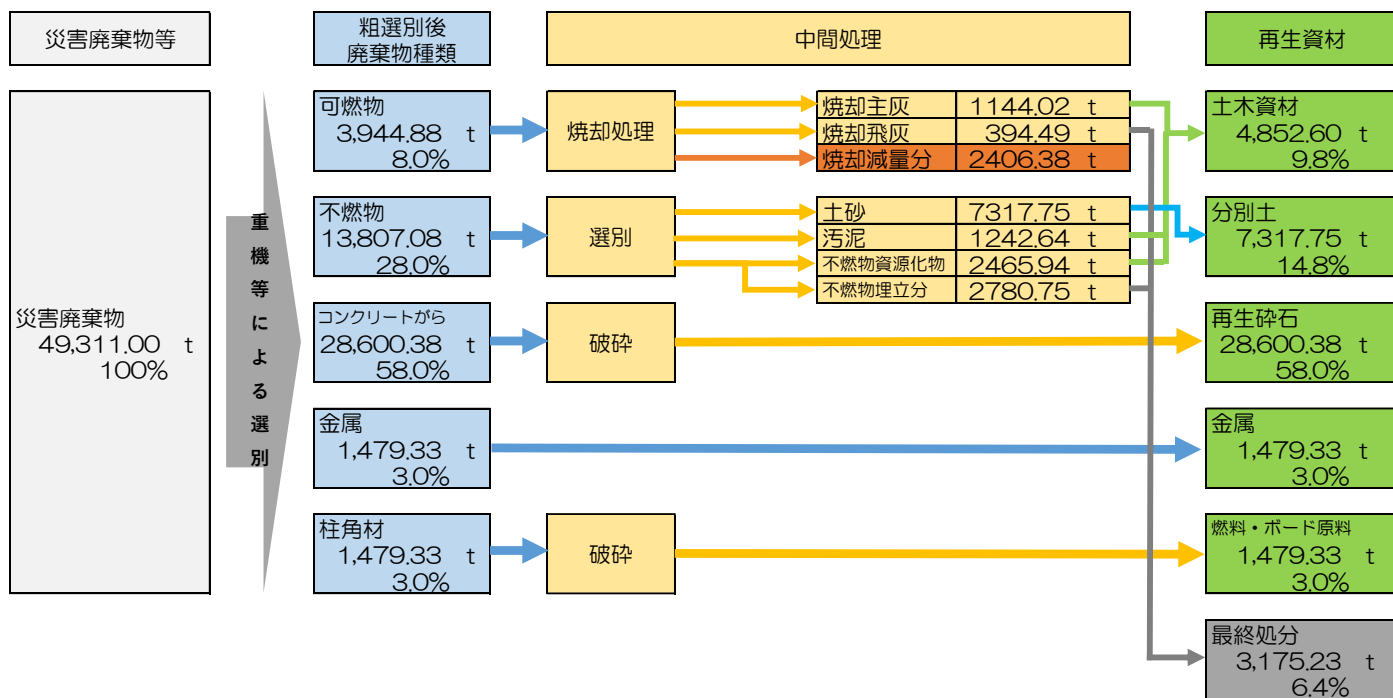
災害廃棄物等

粗選別後
廃棄物種類

中間処理

再生資材

災害廃棄物
49,311.00 t
100%

重機等による選別

可燃物
3,944.88 t
8.0%

焼却処理

| 焼却主灰 | 1144.02 t |
|---|---|
| 焼却飛灰 | 394.49 t |
| 焼却減量分 | 2406.38 t |

土木資材
4,852.60 t
9.8%

不燃物
13,807.08 t
28.0%

選別

| 土砂 | 7317.75 t |
|---|---|
| 汚泥 | 1242.64 t |
| 不燃物資源化物 | 2465.94 t |
| 不燃物埋立分 | 2780.75 t |

分別土
7,317.75 t
14.8%

コンクリートがら
28,600.38 t
58.0%

破砕

再生砕石
28,600.38 t
58.0%

金属
1,479.33 t
3.0%

金属
1,479.33 t
3.0%

柱角材
1,479.33 t
3.0%

破砕

燃料・ボード原料
1,479.33 t
3.0%

最終処分
3,175.23 t
6.4%